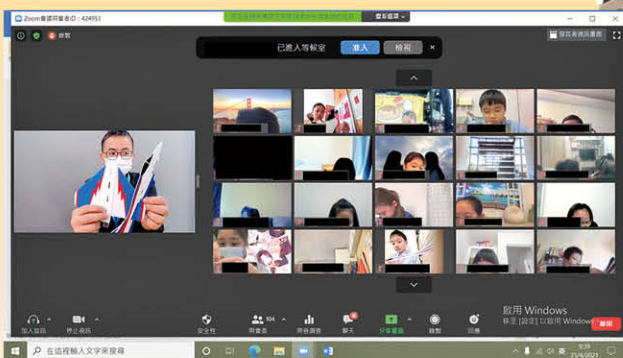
Zoom 會議 與會者ID：424951

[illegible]

停止共享

錄製

已進入等候室

准入

檢視

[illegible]

加入音訊

停止視訊

安全性

104

與會者

問卷調查

聊天

分享畫面

錄製

回應

結束

啟用 Windows

移至 [設定] 以啟用 Windows。

在這裡輸入文字來搜尋

21/6/2021